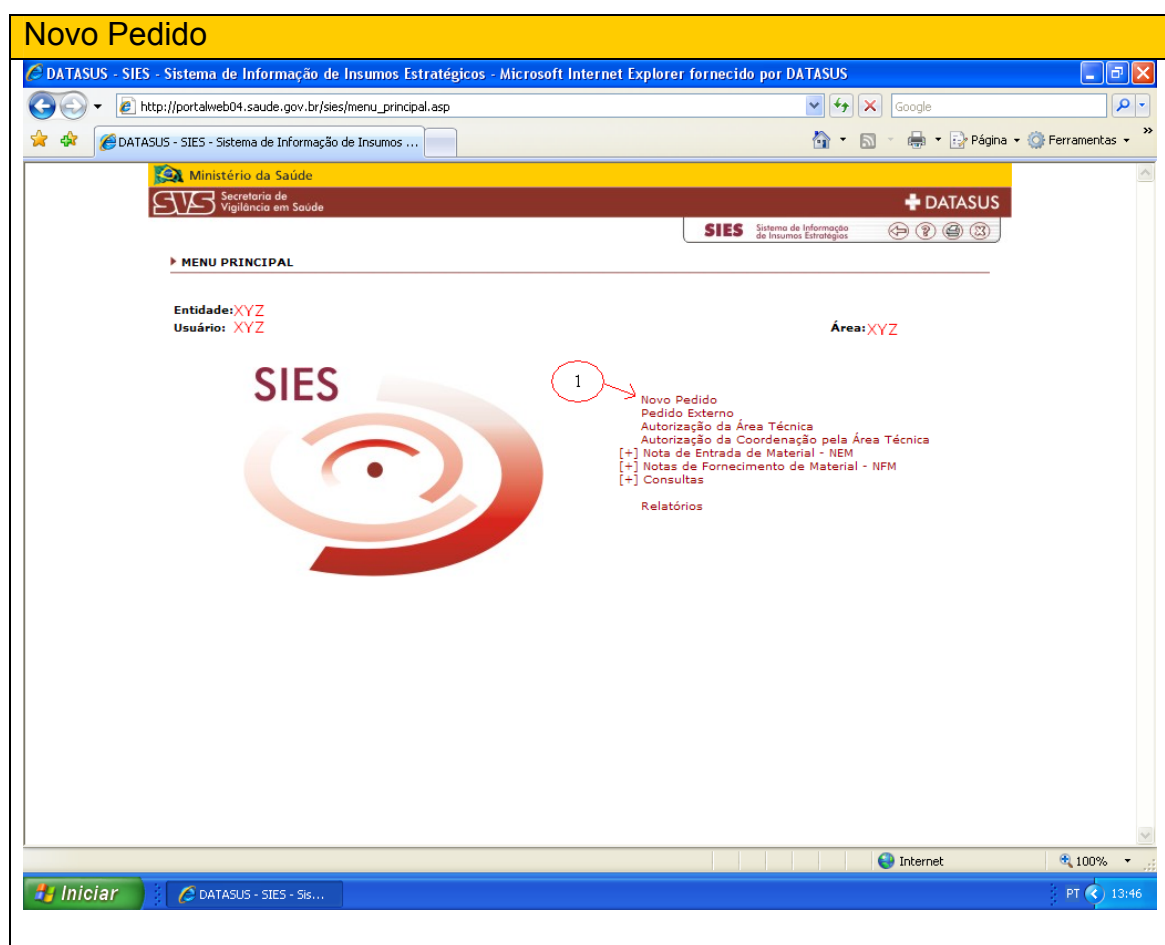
Novo Pedido

DATASUS - SIES - Sistema de Informação de Insumos Estratégicos - Microsoft Internet Explorer fornecido por DATASUS

http://portalweb04.saude.gov.br/sies/menu_principal.asp

Google

DATASUS - SIES - Sistema de Informação de Insumos ...

Página Ferramentas

Ministério da Saúde

SVS Secretaria de Vigilância em Saúde

DATASUS

SIES Sistema de Informação de Insumos Estratégicos

MENU PRINCIPAL

Entidade: XYZ
Usuário: XYZ

Área: XYZ

SIES

1

Novo Pedido
Pedido Externo
Autorização da Área Técnica
Autorização da Coordenação pela Área Técnica
[+] Nota de Entrada de Material - NEM
[+] Notas de Fornecimento de Material - NFM
[+] Consultas

Relatórios

Internet

100%

Iniciar

DATASUS - SIES - Sis...

PT 13:46